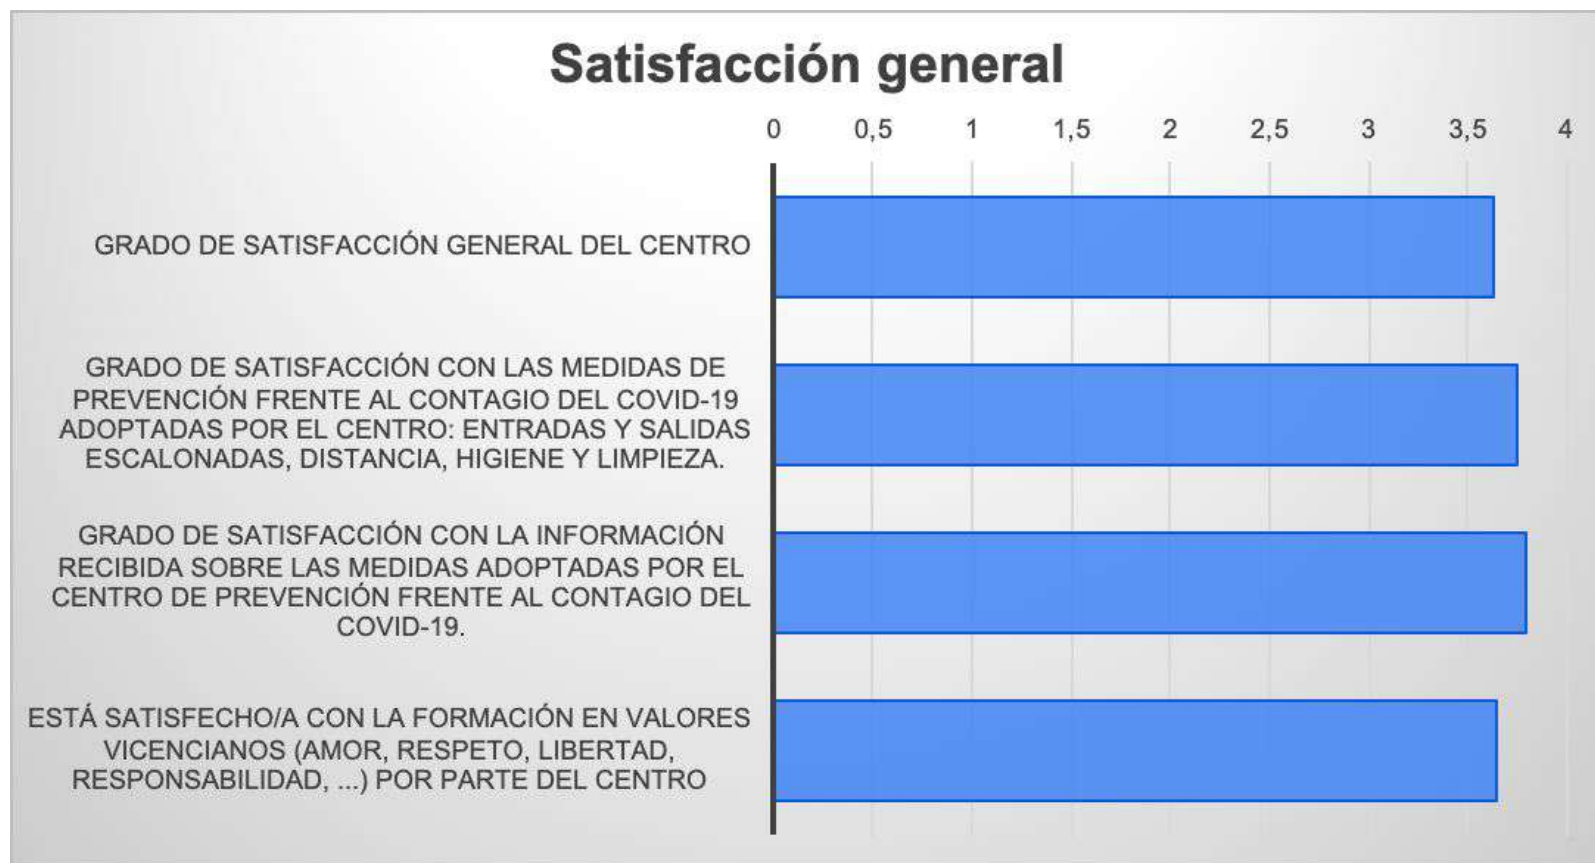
Satisfacción general

0 0,5 1 1,5 2 2,5 3 3,5 4

GRADO DE SATISFACCIÓN GENERAL DEL CENTRO

GRADO DE SATISFACCIÓN CON LAS MEDIDAS DE PREVENCIÓN FRENTE AL CONTAGIO DEL COVID-19 ADOPTADAS POR EL CENTRO: ENTRADAS Y SALIDAS ESCALONADAS, DISTANCIA, HIGIENE Y LIMPIEZA.

GRADO DE SATISFACCIÓN CON LA INFORMACIÓN RECIBIDA SOBRE LAS MEDIDAS ADOPTADAS POR EL CENTRO DE PREVENCIÓN FRENTE AL CONTAGIO DEL COVID-19.

ESTÁ SATISFECHO/A CON LA FORMACIÓN EN VALORES VICENCIANOS (AMOR, RESPETO, LIBERTAD, RESPONSABILIDAD, ...) POR PARTE DEL CENTRO